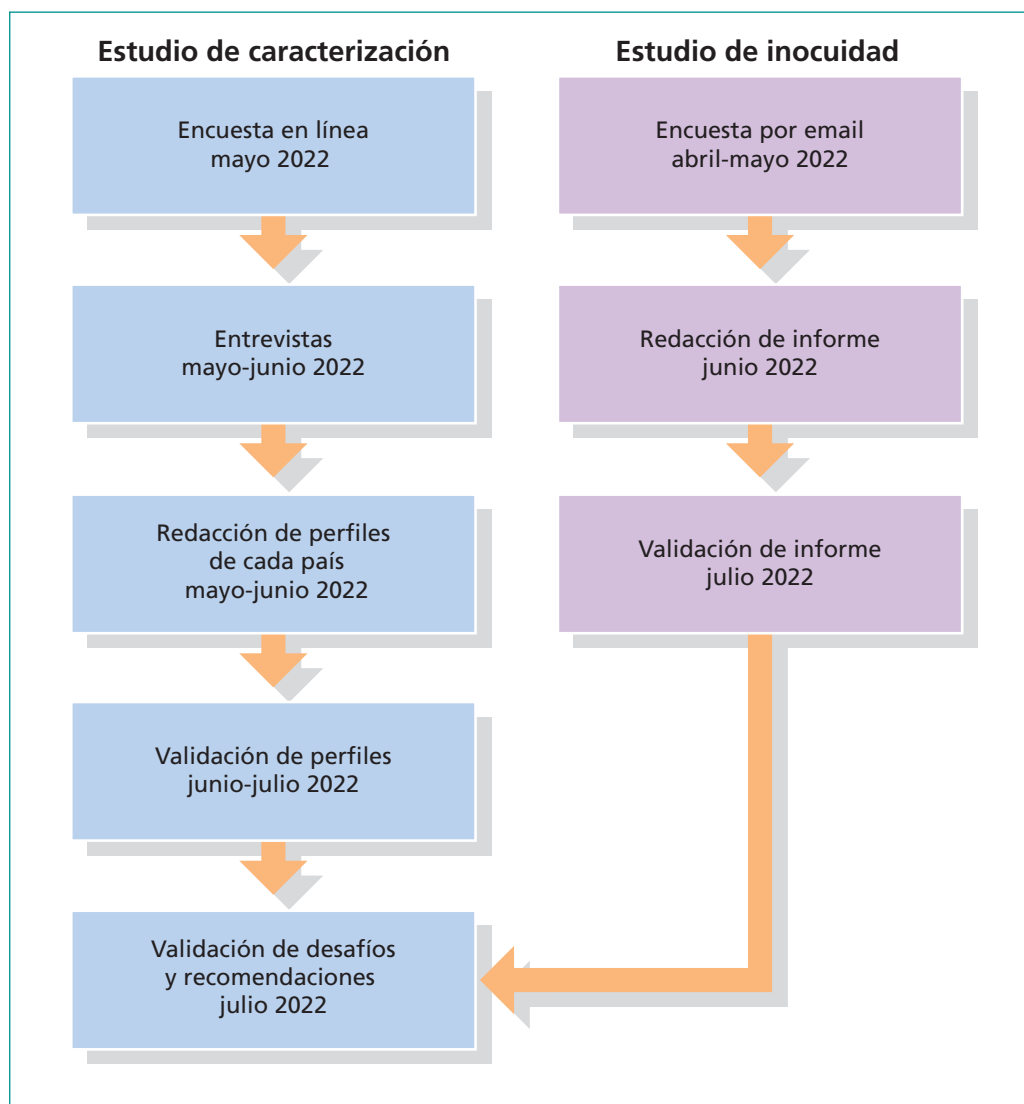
Estudio de caracterización

Encuesta en línea
mayo 2022

Entrevistas
mayo-junio 2022

Redacción de perfiles
de cada país
mayo-junio 2022

Validación de perfiles
junio-julio 2022

Validación de desafíos
y recomendaciones
julio 2022

Estudio de inocuidad

Encuesta por email
abril-mayo 2022

Redacción de informe
junio 2022

Validación de informe
julio 2022